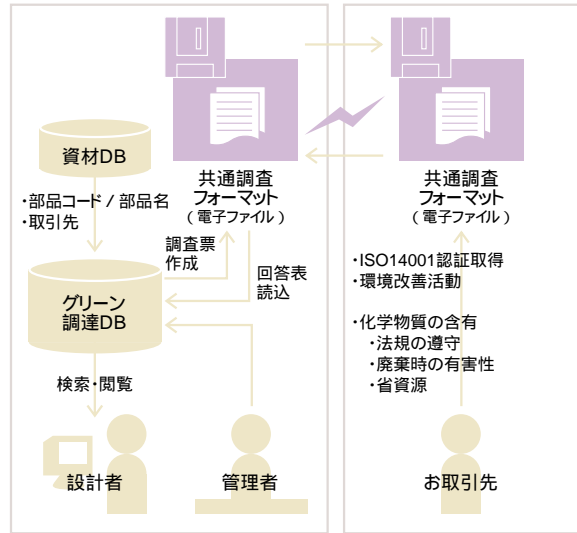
資材DB

・部品コード / 部品名
・取引先

共通調査
フォーマット
（ 電子ファイル ）

調査票
作成

回答表
読込

グリーン
調達DB

検索・閲覧

設計者

管理者

共通調査
フォーマット
（ 電子ファイル ）

・ISO14001認証取得
・環境改善活動

・化学物質の含有
・法規の遵守
・廃棄時の有害性
・省資源

お取引先